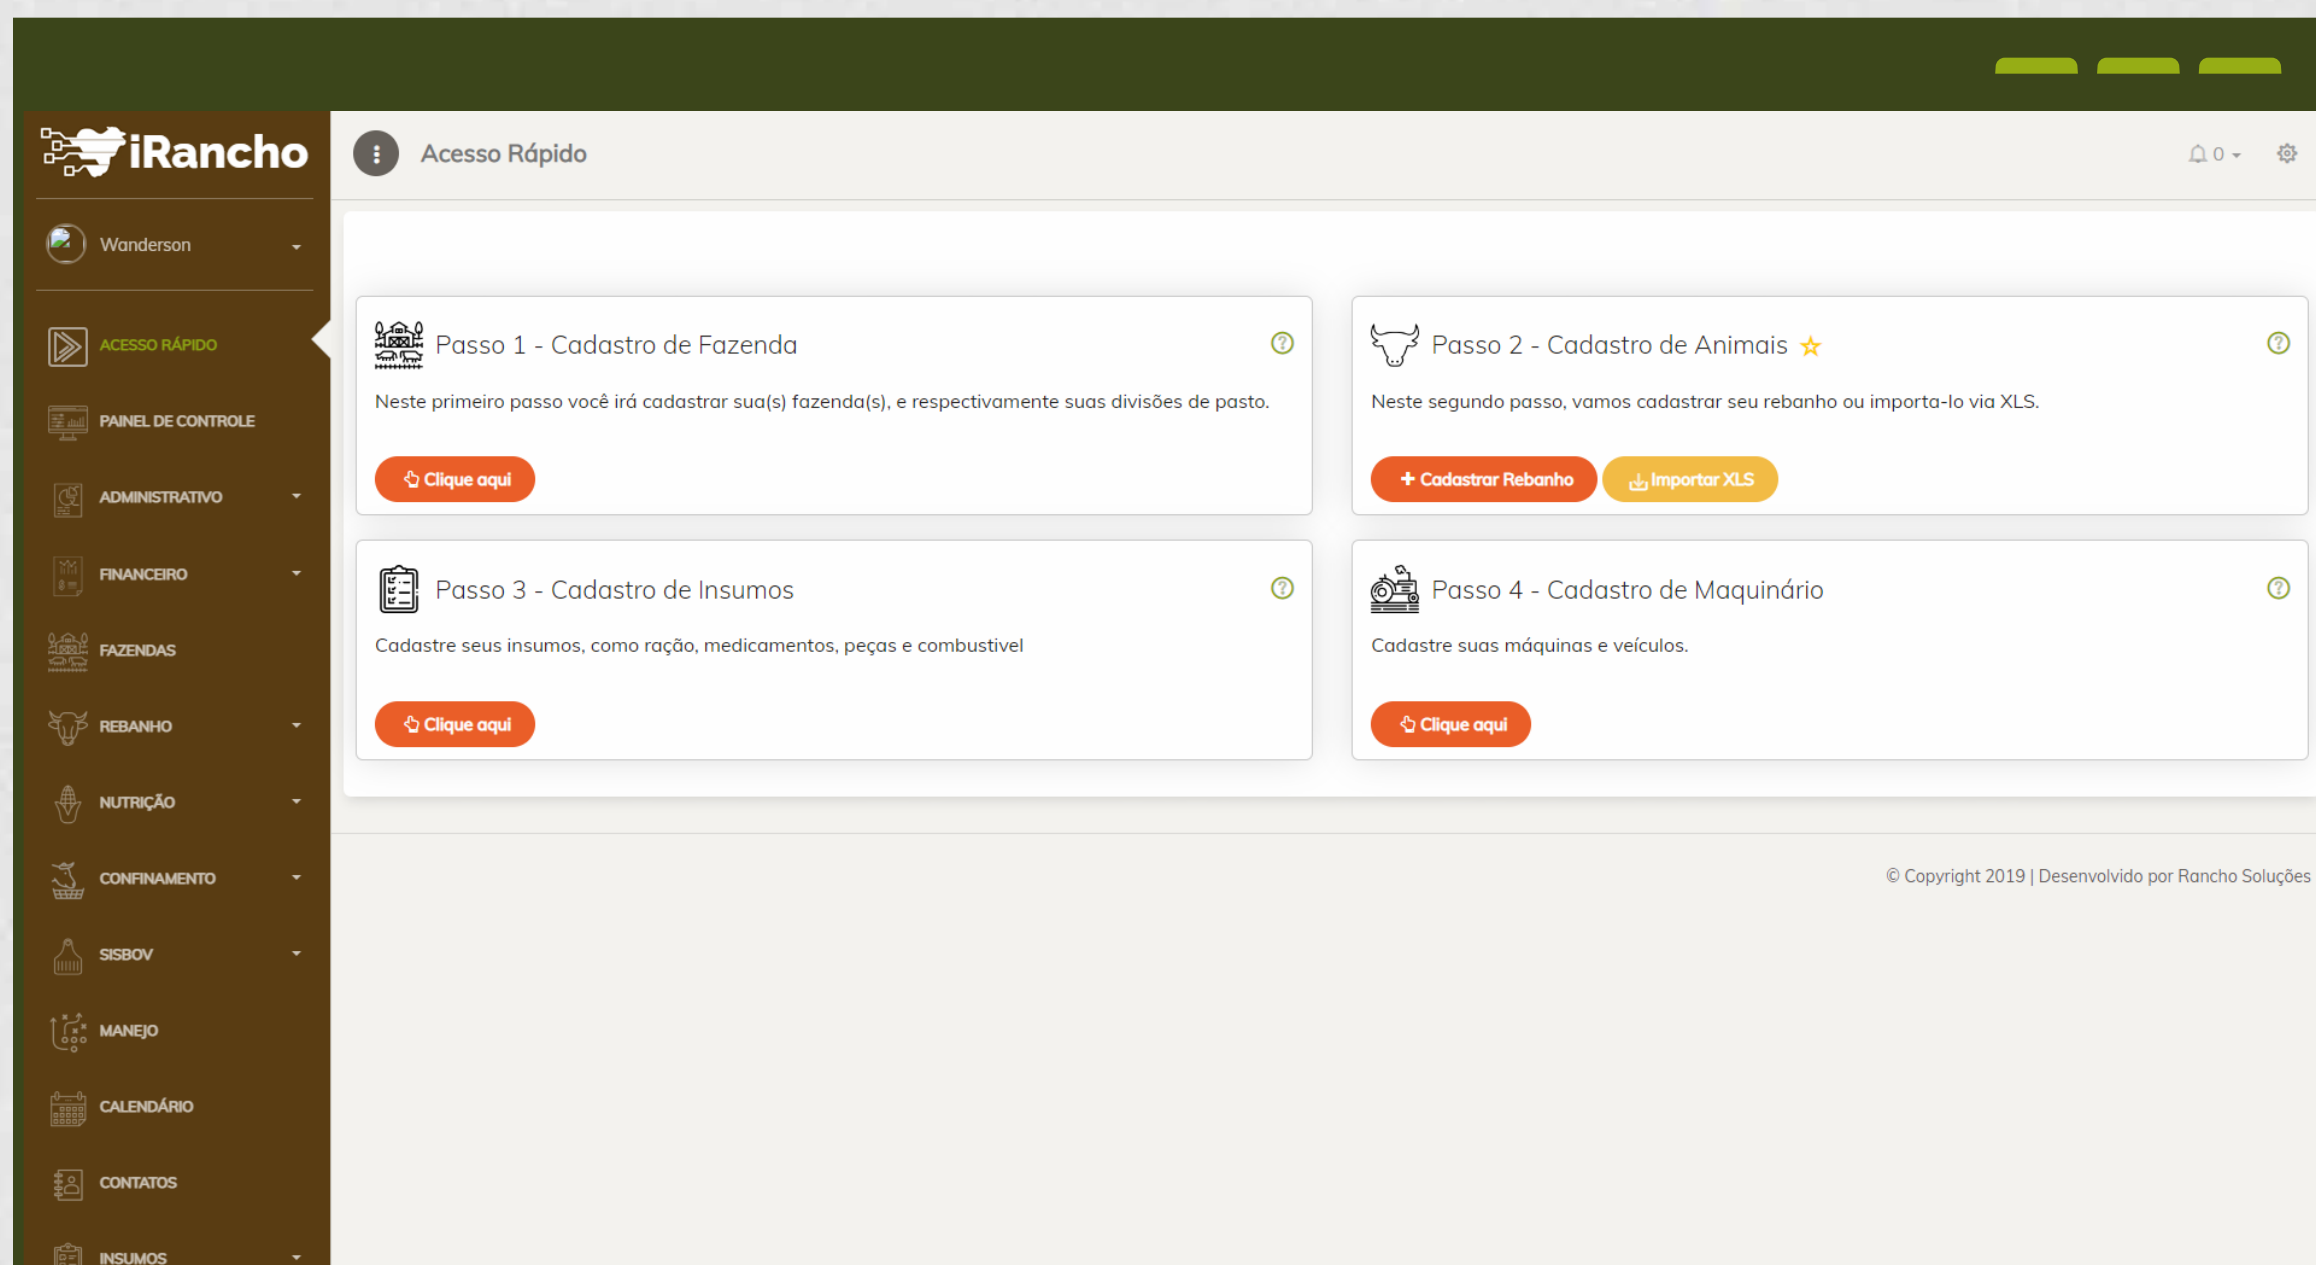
iRancho

Wanderson

ACESSO RÁPIDO
PAINEL DE CONTROLE
ADMINISTRATIVO
FINANCEIRO
FAZENDAS
REBANHO
NUTRIÇÃO
CONFINAMENTO
SISBOV
MANEJO
CALENDÁRIO
CONTATOS
INSUMOS

Acesso Rápido

0

Passo 1 - Cadastro de Fazenda

Neste primeiro passo você irá cadastrar sua(s) fazenda(s), e respectivamente suas divisões de pasto.

Clique aqui

Passo 2 - Cadastro de Animais

Neste segundo passo, vamos cadastrar seu rebanho ou importa-lo via XLS.

+ Cadastrar Rebanho

Importar XLS

Passo 3 - Cadastro de Insumos

Cadastre seus insumos, como ração, medicamentos, peças e combustivel

Clique aqui

Passo 4 - Cadastro de Maquinário

Cadastre suas máquinas e veículos.

Clique aqui

© Copyright 2019 | Desenvolvido por Rancho Soluções